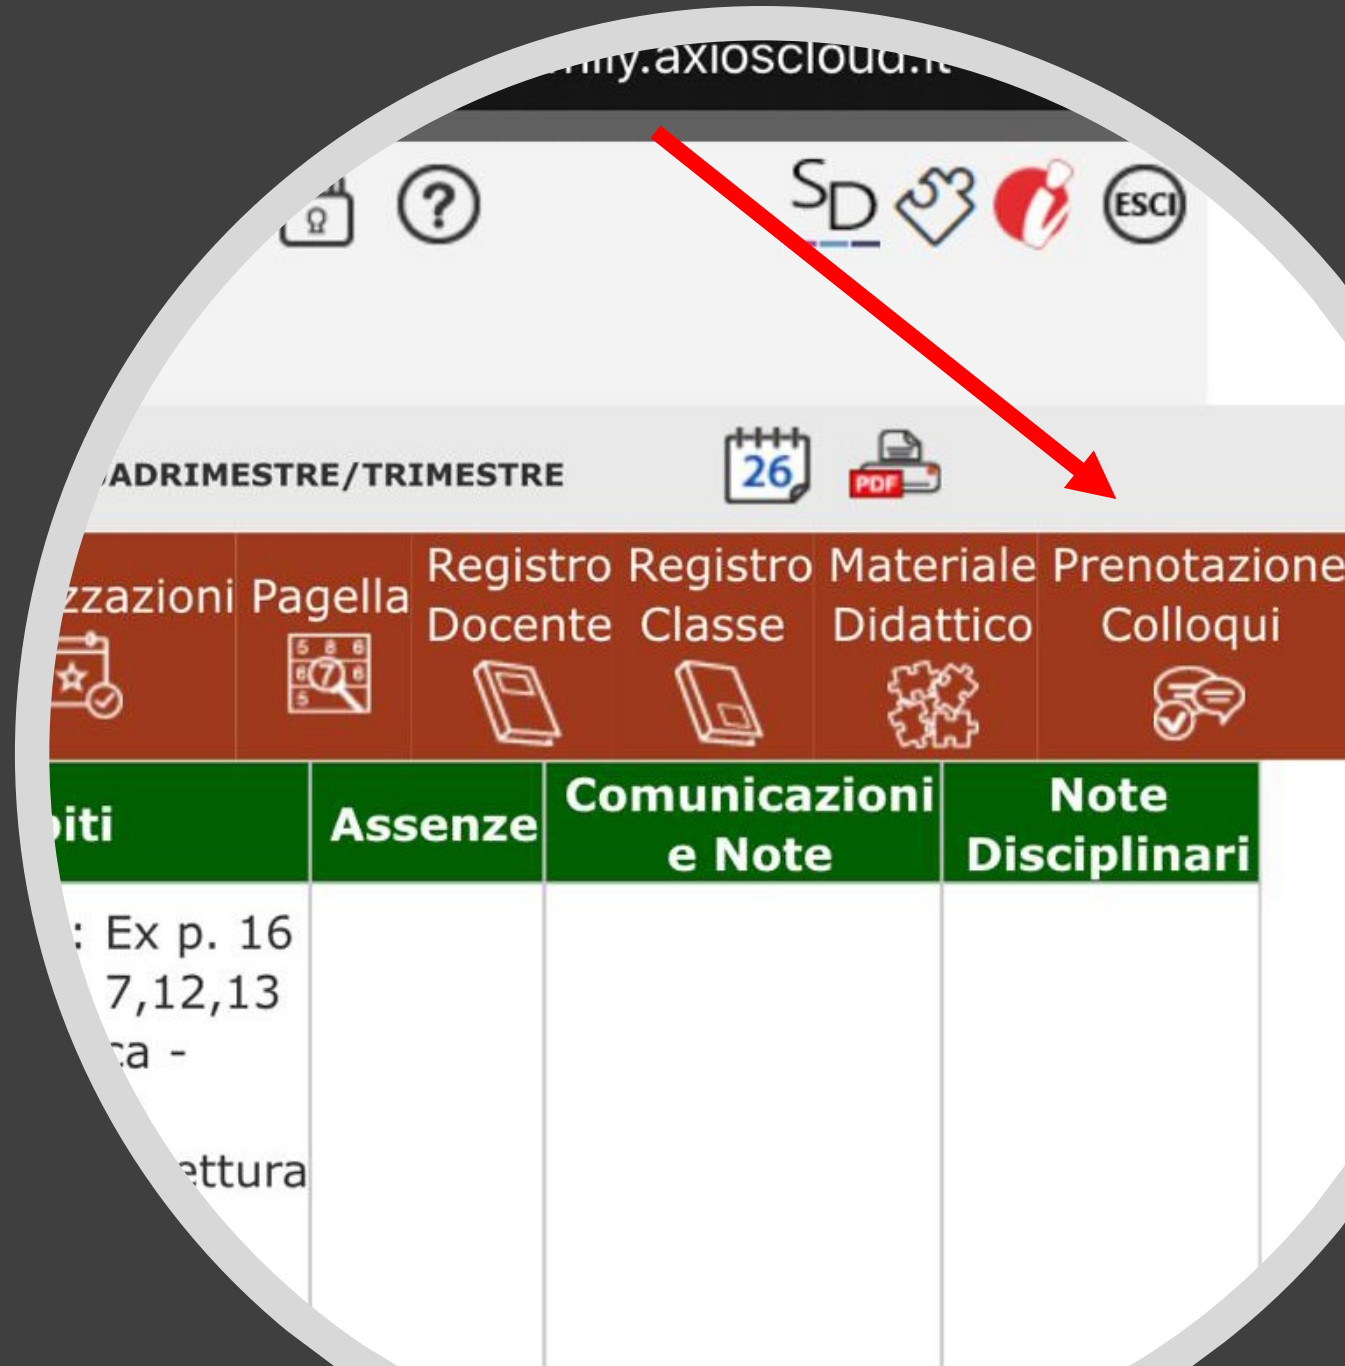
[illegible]nily.axioscloud.it

?

SD

ESCI

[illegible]ADRIMESTRE/TRIMESTRE

26

PDF

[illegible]zzazioni Pagella Registro Docente Registro Classe Materiale Didattico Prenotazione Colloqui

5 8 6
8 7 6
5

| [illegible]iti | Assenze | Comunicazioni e Note | Note Disciplinari |
|---|---|---|---|
| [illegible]: Ex p. 16 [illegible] 7,12,13 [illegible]ca - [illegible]ettura | | | |